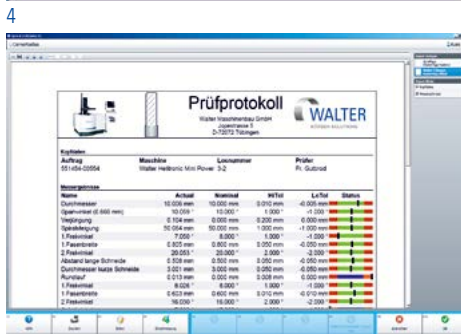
4

Prüfprotokoll

Walter Maschinenbau GmbH
Jopestrasse 5
D-72072 Tübingen

WALTER

Kopfdaten

| Auftrag | Maschine | Losnummer | Prüfer |
|---|---|---|---|
| 551454-00554 | Walter Helitronic Mini Power 3-2 | | Fr. Gutbrod |

Messergebnisse

| Name | Actual | Nominal | HiTol | LoTol | Status |
|---|---|---|---|---|---|
| Durchmesser | 10.006 mm | 10.000 mm | 0.010 mm | -0.005 mm | |
| Spanwinkel (0.660 mm) | 10.059 ° | 10.000 ° | 1.000 ° | -1.000 ° | |
| Verjüngung | 0.104 mm | 0.000 mm | 0.200 mm | 0.000 mm | |
| Spiralsteigung | 50.054 mm | 50.000 mm | 1.000 mm | -1.000 mm | |
| 1.Freiwinkel | 7.050 ° | 8.000 ° | 1.000 ° | -1.000 ° | |
| 1.Fasenbreite | 0.805 mm | 0.800 mm | 0.050 mm | -0.050 mm | |
| 2.Freiwinkel | 20.053 ° | 20.000 ° | 2.000 ° | -2.000 ° | |
| Abstand lange Schneide | 0.508 mm | 0.500 mm | 0.050 mm | -0.050 mm | |
| Durchmesser kurze Schneide | 3.001 mm | 3.000 mm | 0.050 mm | -0.050 mm | |
| Rundlauf | 0.013 mm | 0.000 mm | 0.010 mm | 0.000 mm | |
| 1.Freiwinkel | 8.026 ° | 8.000 ° | 1.000 ° | -1.000 ° | |
| 1.Fasenbreite | 0.603 mm | 0.600 mm | 0.010 mm | -0.010 mm | |
| 2.Freiwinkel | 16.030 ° | 16.000 ° | 2.000 ° | -2.000 ° | |